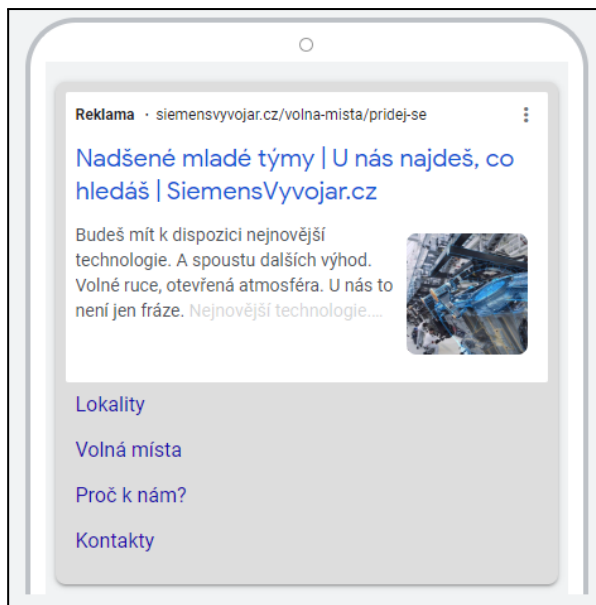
Reklama · siemensvyvojar.cz/volna-mista/pridej-se

Nadšené mladé týmy | U nás najdeš, co hledáš | SiemensVyvojar.cz

Budeš mít k dispozici nejnovější technologie. A spoustu dalších výhod. Volné ruce, otevřená atmosféra. U nás to není jen fráze. Nejnovější technologie....

Lokality

Volná místa

Proč k nám?

Kontakty